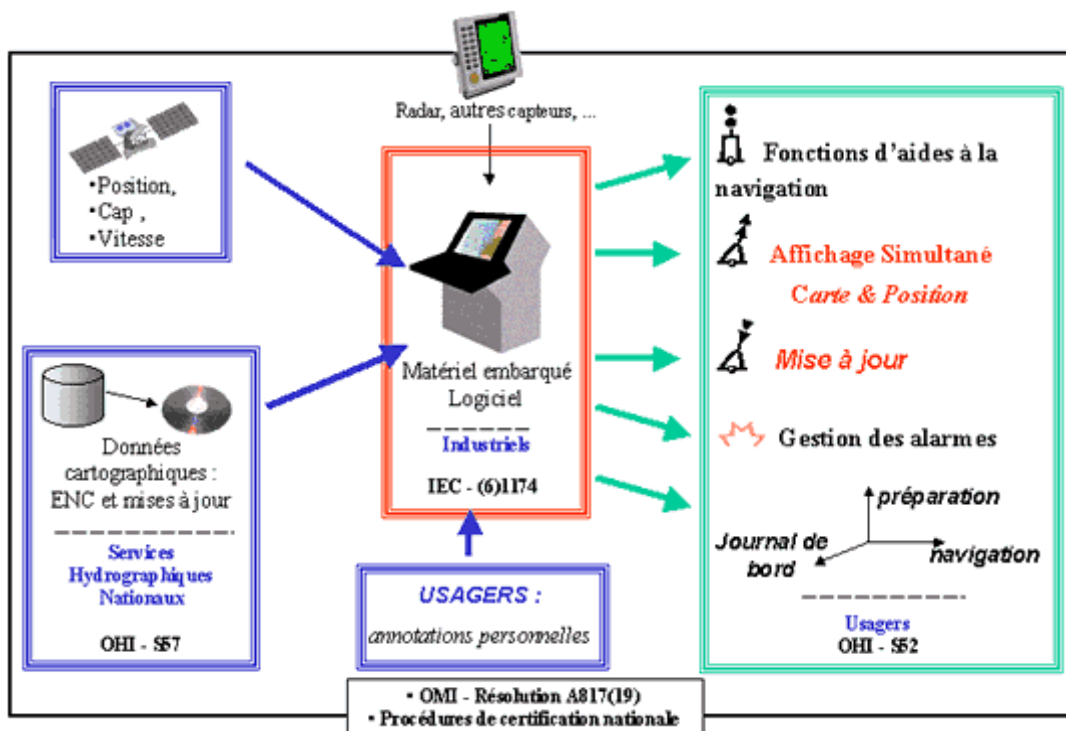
•Position,
•Cap ,
•Vitesse

Radar, autres capteurs, ...

Données cartographiques : ENC et mises à jour

Services Hydrographiques Nationaux

OHI - S57

Matériel embarqué
Logiciel

Industriels

IEC - (6)1174

USAGERS :
annotations personnelles

Fonctions d'aides à la navigation

Affichage Simultané
Carte & Position

Mise à jour

Gestion des alarmes

préparation

Journal de bord

navigation

Usagers
OHI - S52

• OMI - Résolution A817(19)
• Procédures de certification nationale